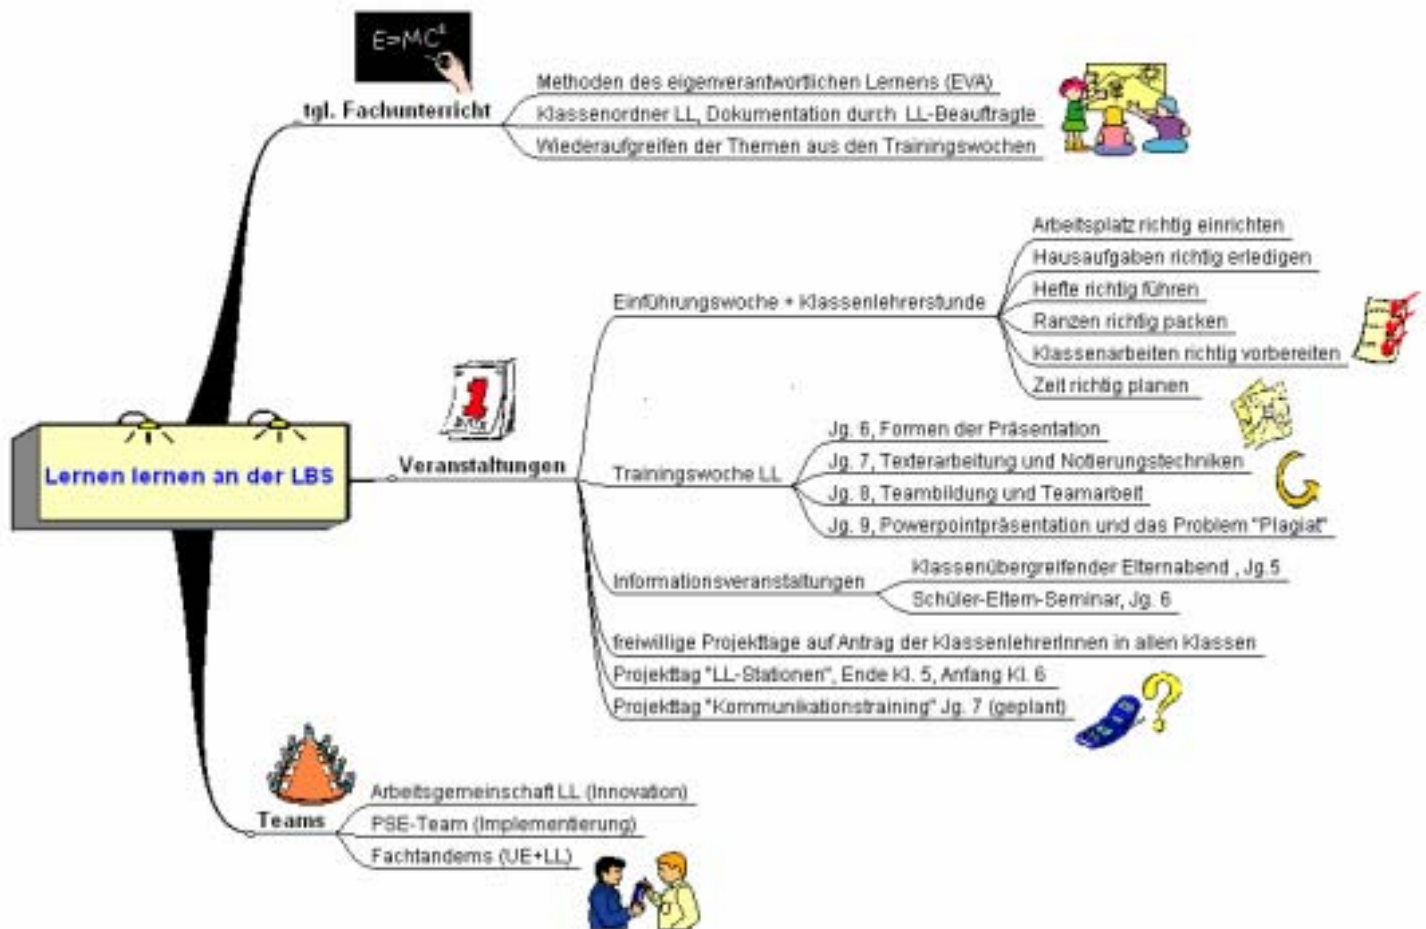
Lernen lernen an der LBS

$E=MC^2$

tgl. Fachunterricht

Methoden des eigenverantwortlichen Lernens (EVA)

Klassenordner LL, Dokumentation durch LL-Beauftragte

Wiederaufgreifen der Themen aus den Trainingswochen

Veranstaltungen

Einführungswoche + Klassenlehrerstunde

Arbeitsplatz richtig einrichten

Hausaufgaben richtig erledigen

Hefte richtig führen

Ranzen richtig packen

Klassenarbeiten richtig vorbereiten

Zeit richtig planen

Trainingswoche LL

Jg. 6, Formen der Präsentation

Jg. 7, Texterarbeitung und Notierungstechniken

Jg. 8, Teambildung und Teamarbeit

Jg. 9, Powerpointpräsentation und das Problem "Plagiat"

Informationsveranstaltungen

Klassenübergreifender Elternabend , Jg.5

Schüler-Eltern-Seminar, Jg. 6

freiwillige Projekttage auf Antrag der KlassenlehrerInnen in allen Klassen

Projekttag "LL-Stationen", Ende Kl. 5, Anfang Kl. 6

Projekttag "Kommunikationstraining" Jg. 7 (geplant)

Teams

Arbeitsgemeinschaft LL (Innovation)

PSE-Team (Implementierung)

Fachtandems (UE+LL)